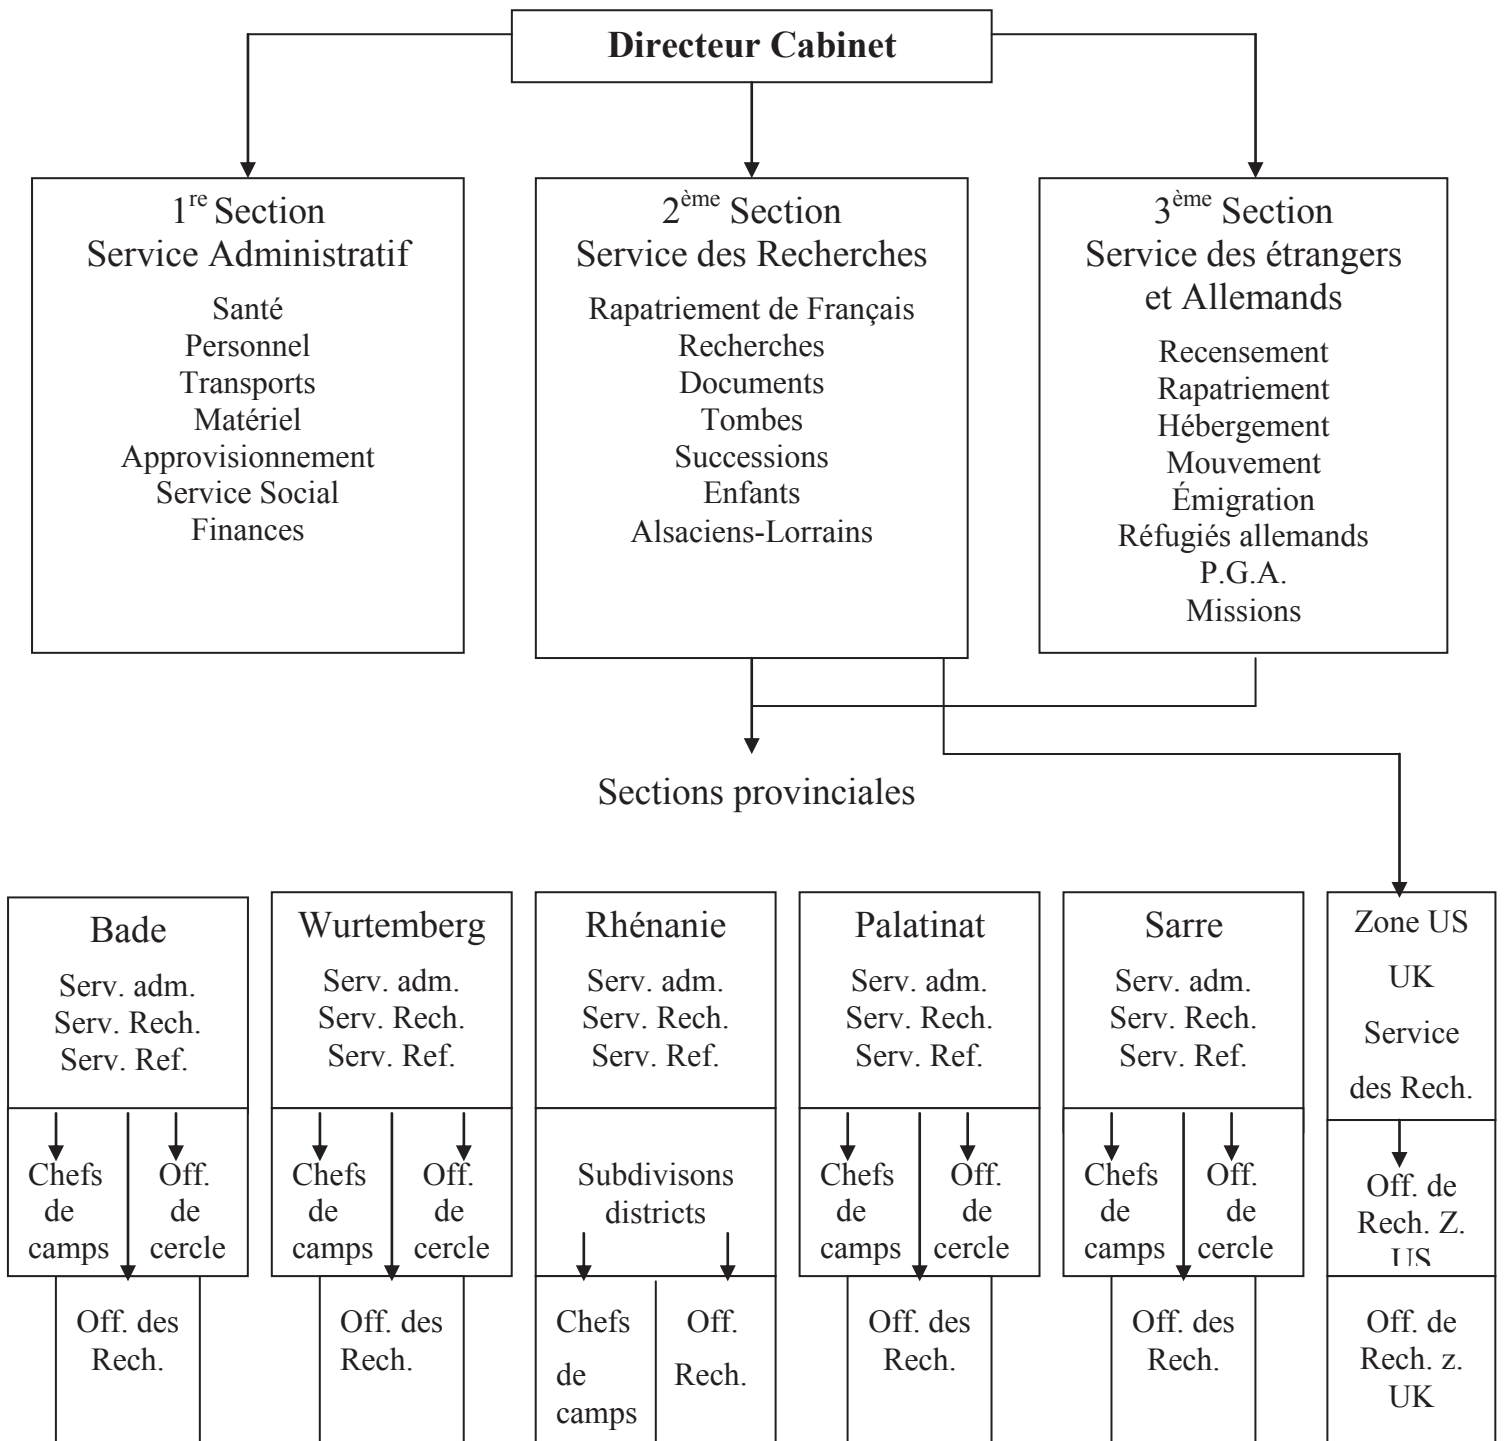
**Directeur Cabinet**

1$^{re}$ Section
Service Administratif
Santé
Personnel
Transports
Matériel
Approvisionnement
Service Social
Finances

2$^{ème}$ Section
Service des Recherches
Rapatriement de Français
Recherches
Documents
Tombes
Successions
Enfants
Alsaciens-Lorrains

3$^{ème}$ Section
Service des étrangers et Allemands
Recensement
Rapatriement
Hébergement
Mouvement
Émigration
Réfugiés allemands
P.G.A.
Missions

Sections provinciales

Bade
Serv. adm.
Serv. Rech.
Serv. Ref.
Chefs de camps
Off. de cercle
Off. des Rech.

Wurtemberg
Serv. adm.
Serv. Rech.
Serv. Ref.
Chefs de camps
Off. de cercle
Off. des Rech.

Rhénanie
Serv. adm.
Serv. Rech.
Serv. Ref.
Subdivisons districts
Chefs de camps
Off. Rech.

Palatinat
Serv. adm.
Serv. Rech.
Serv. Ref.
Chefs de camps
Off. de cercle
Off. des Rech.

Sarre
Serv. adm.
Serv. Rech.
Serv. Ref.
Chefs de camps
Off. de cercle
Off. des Rech.

Zone US
UK
Service
des Rech.
Off. de Rech. Z. US
Off. de Rech. z. UK